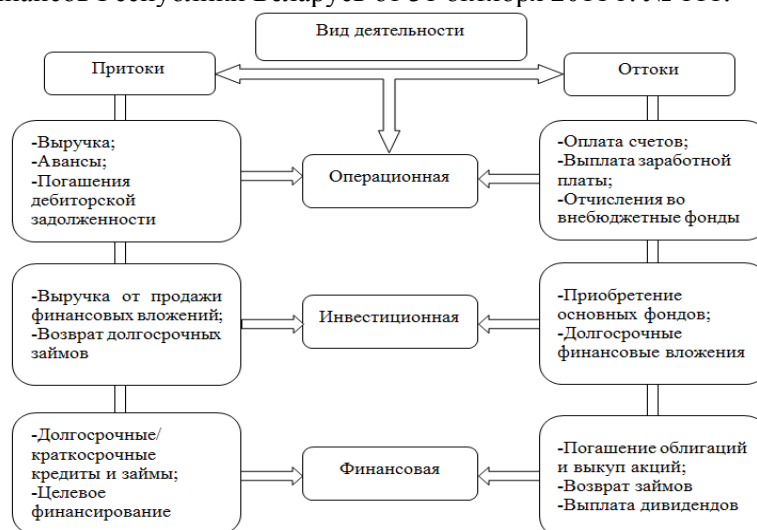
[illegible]

Вид деятельности

Притоки

Оттоки

-Выручка;
-Авансы;
-Погашения дебиторской задолженности

Операционная

-Оплата счетов;
-Выплата заработной платы;
-Отчисления во внебюджетные фонды

-Выручка от продажи финансовых вложений;
-Возврат долгосрочных займов

Инвестиционная

-Приобретение основных фондов;
-Долгосрочные финансовые вложения

-Долгосрочные/ краткосрочные кредиты и займы;
-Целевое финансирование

Финансовая

-Погашение облигаций и выкуп акций;
-Возврат займов
-Выплата дивидендов